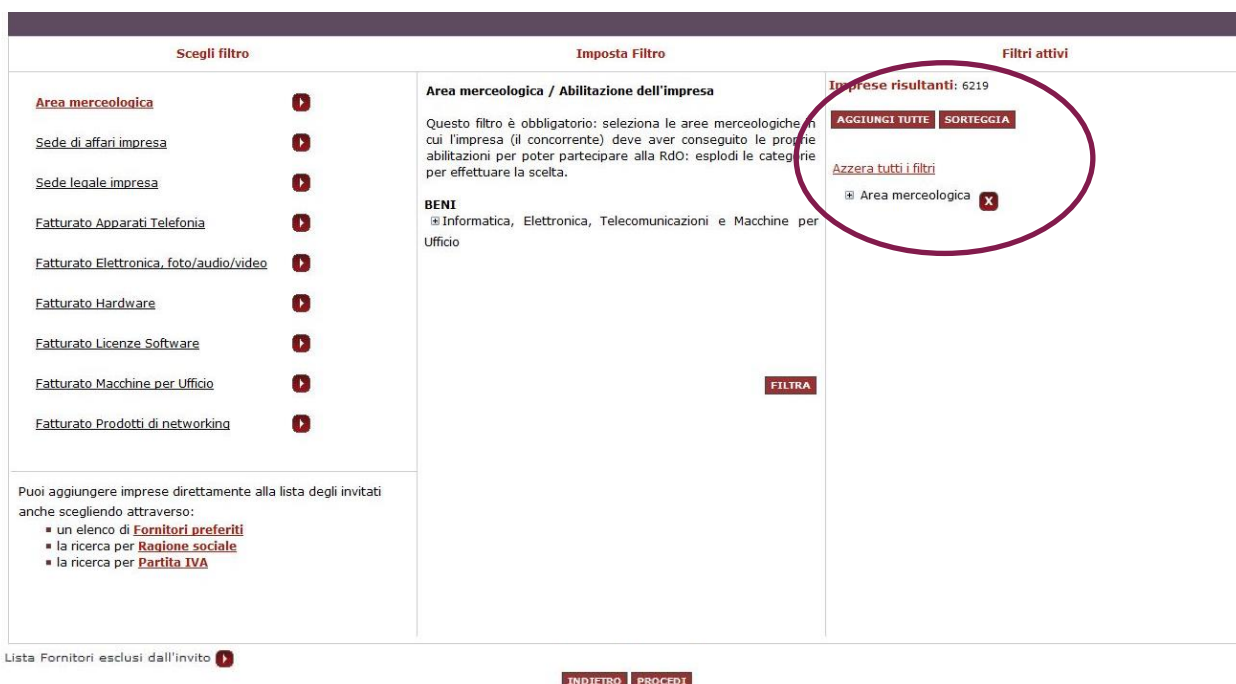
| Scegli filtro | Imposta Filtro | Filtri attivi |
|---|---|---|

Area merceologica

Sede di affari impresa

Sede legale impresa

Fatturato Apparati Telefonia

Fatturato Elettronica, foto/audio/video

Fatturato Hardware

Fatturato Licenze Software

Fatturato Macchine per Ufficio

Fatturato Prodotti di networking

Puoi aggiungere imprese direttamente alla lista degli invitati anche scegliendo attraverso:
- un elenco di Fornitori preferiti
- la ricerca per Ragione sociale
- la ricerca per Partita IVA

Area merceologica / Abilitazione dell'impresa

Questo filtro è obbligatorio: seleziona le aree merceologiche in cui l'impresa (il concorrente) deve aver conseguito le proprie abilitazioni per poter partecipare alla RdO: esplodi le categorie per effettuare la scelta.

BENI
⊞Informatica, Elettronica, Telecomunicazioni e Macchine per Ufficio

FILTRA

Imprese risultanti: 6219

AGGIUNGI TUTTE SORTEGGIA

Azzera tutti i filtri

⊞ Area merceologica X

Lista Fornitori esclusi dall'invito

INDIETRO PROCEDI